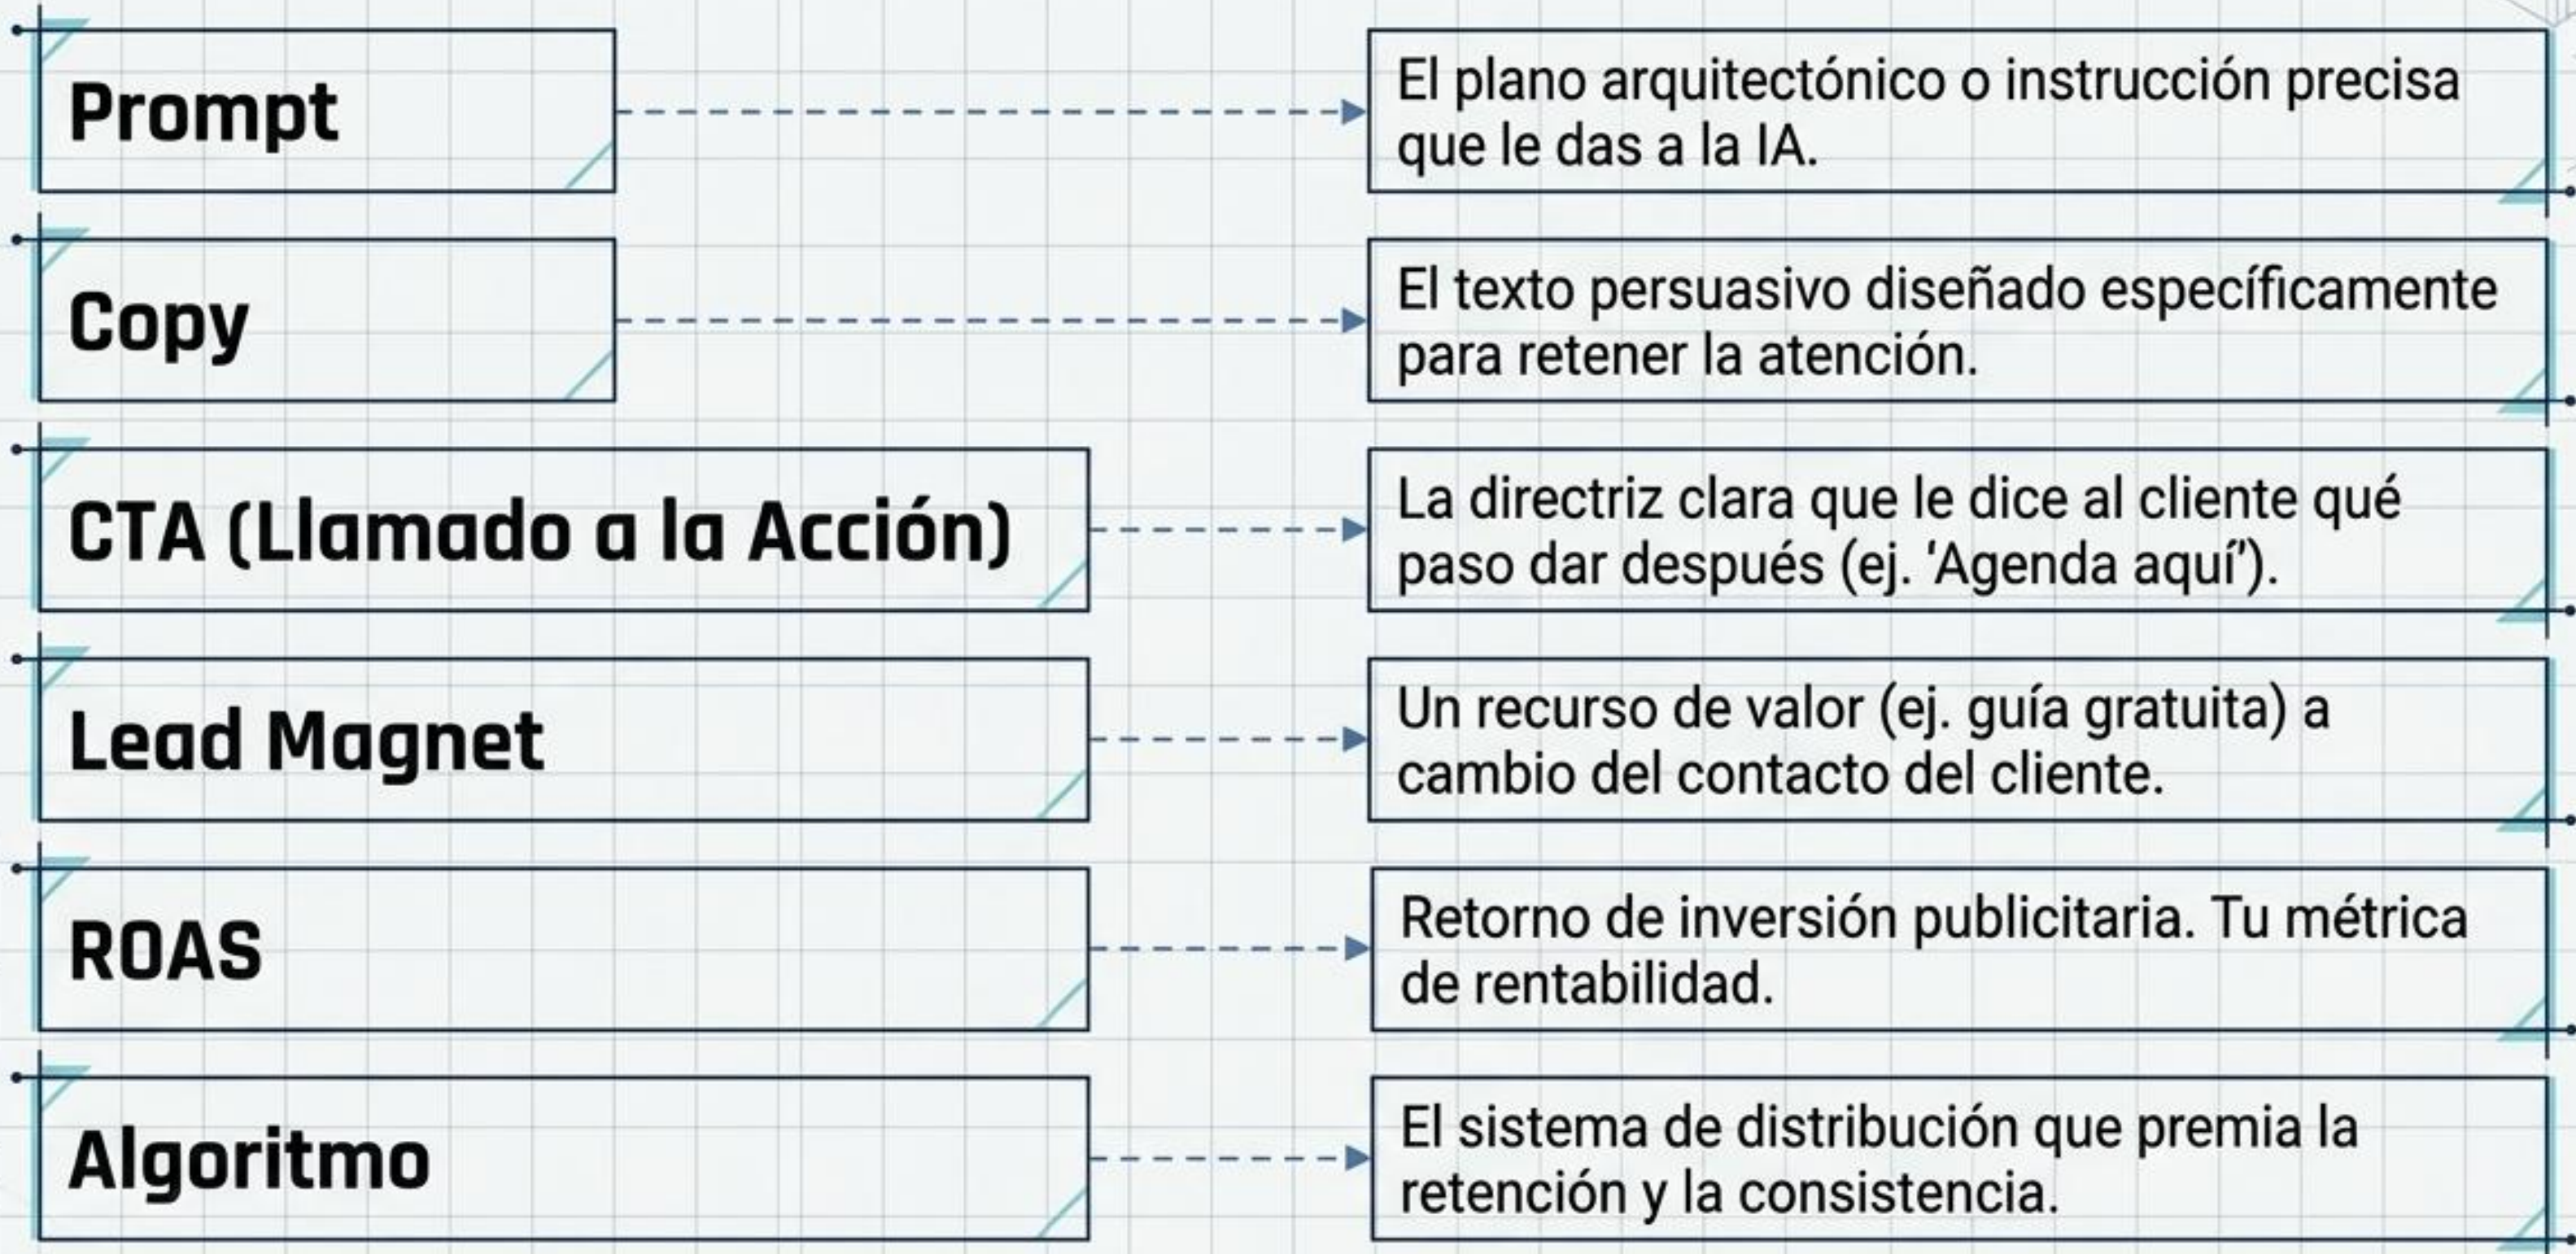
Prompt

El plano arquitectónico o instrucción precisa que le das a la IA.

Copy

El texto persuasivo diseñado específicamente para retener la atención.

CTA (Llamado a la Acción)

La directriz clara que le dice al cliente qué paso dar después (ej. 'Agenda aquí').

Lead Magnet

Un recurso de valor (ej. guía gratuita) a cambio del contacto del cliente.

ROAS

Retorno de inversión publicitaria. Tu métrica de rentabilidad.

Algoritmo

El sistema de distribución que premia la retención y la consistencia.